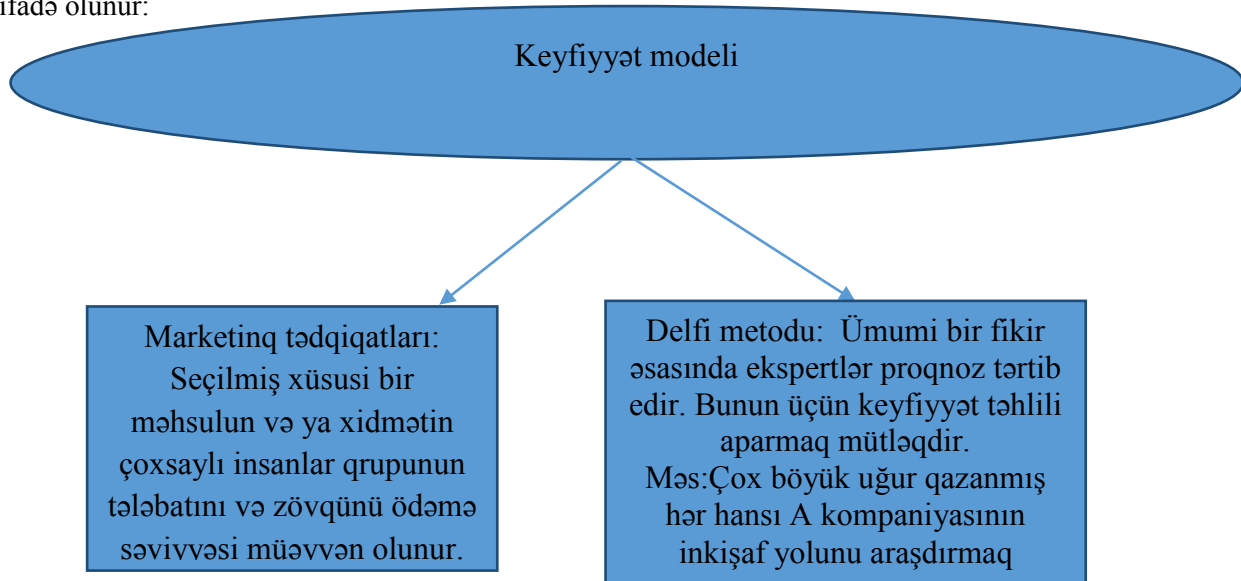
ifadə olunur:

Keyfiyyət modeli

Marketinq tədqiqatları: Seçilmiş xüsusi bir məhsulun və ya xidmətin çoxsaylı insanlar qrupunun tələbatını və zövqünü ödəmə səviyyəsi müəyyən olunur.

Delfi metodu: Ümumi bir fikir əsasında ekspertlər proqnoz tərtib edir. Bunun üçün keyfiyyət təhlili aparmaq mütləqdir.
Məs:Çox böyük uğur qazanmış hər hansı A kompaniyasının inkişaf yolunu araşdırmaq